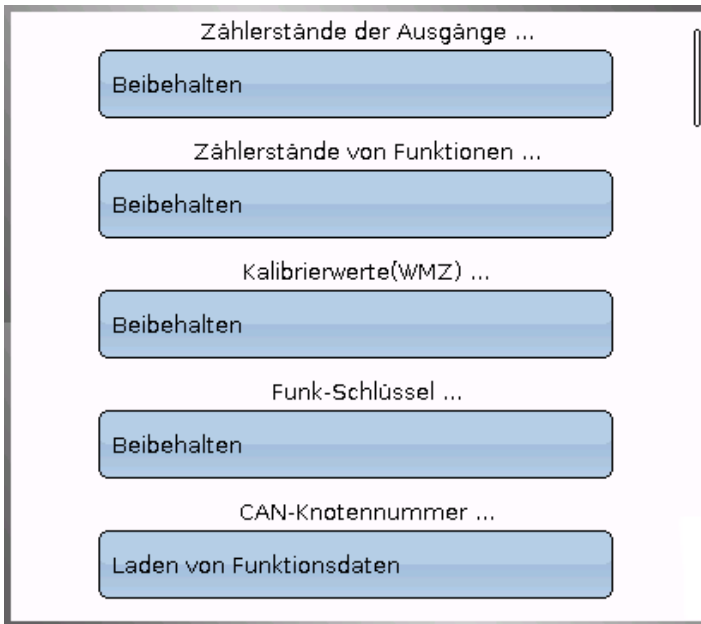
Zählerstände der Ausgänge ...

Beibehalten

Zählerstände von Funktionen ...

Beibehalten

Kalibrierwerte(WMZ) ...

Beibehalten

Funk-Schlüssel ...

Beibehalten

CAN-Knotennummer ...

Laden von Funktionsdaten